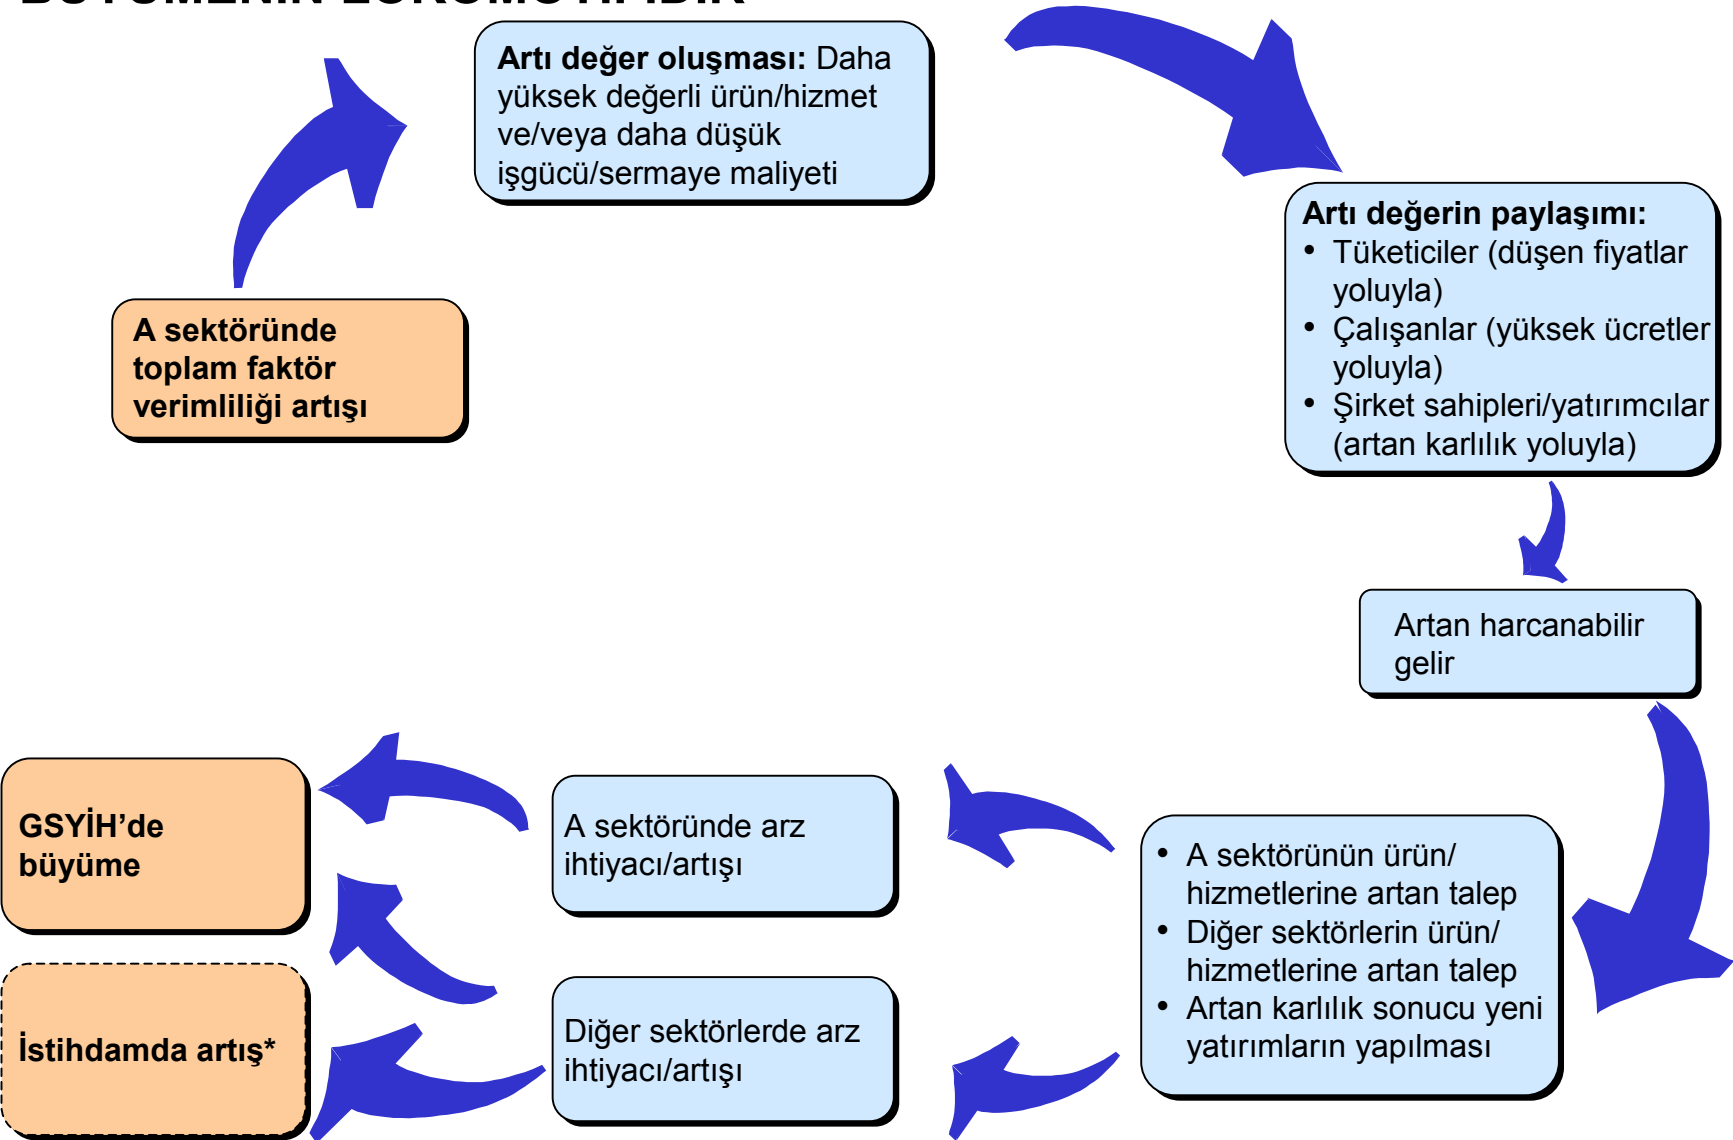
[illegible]

**Artı değer oluşması:** Daha yüksek değerli ürün/hizmet ve/veya daha düşük işgücü/sermaye maliyeti

**Artı değerin paylaşımı:**
• Tüketiciler (düşen fiyatlar yoluyla)
• Çalışanlar (yüksek ücretler yoluyla)
• Şirket sahipleri/yatırımcılar (artan karlılık yoluyla)

**A sektöründe toplam faktör verimliliği artışı**

Artan harcanabilir gelir

• A sektörünün ürün/ hizmetlerine artan talep
• Diğer sektörlerin ürün/ hizmetlerine artan talep
• Artan karlılık sonucu yeni yatırımların yapılması

A sektöründe arz ihtiyacı/artışı

Diğer sektörlerde arz ihtiyacı/artışı

**GSYİH'de büyüme**

**İstihdamda artış***